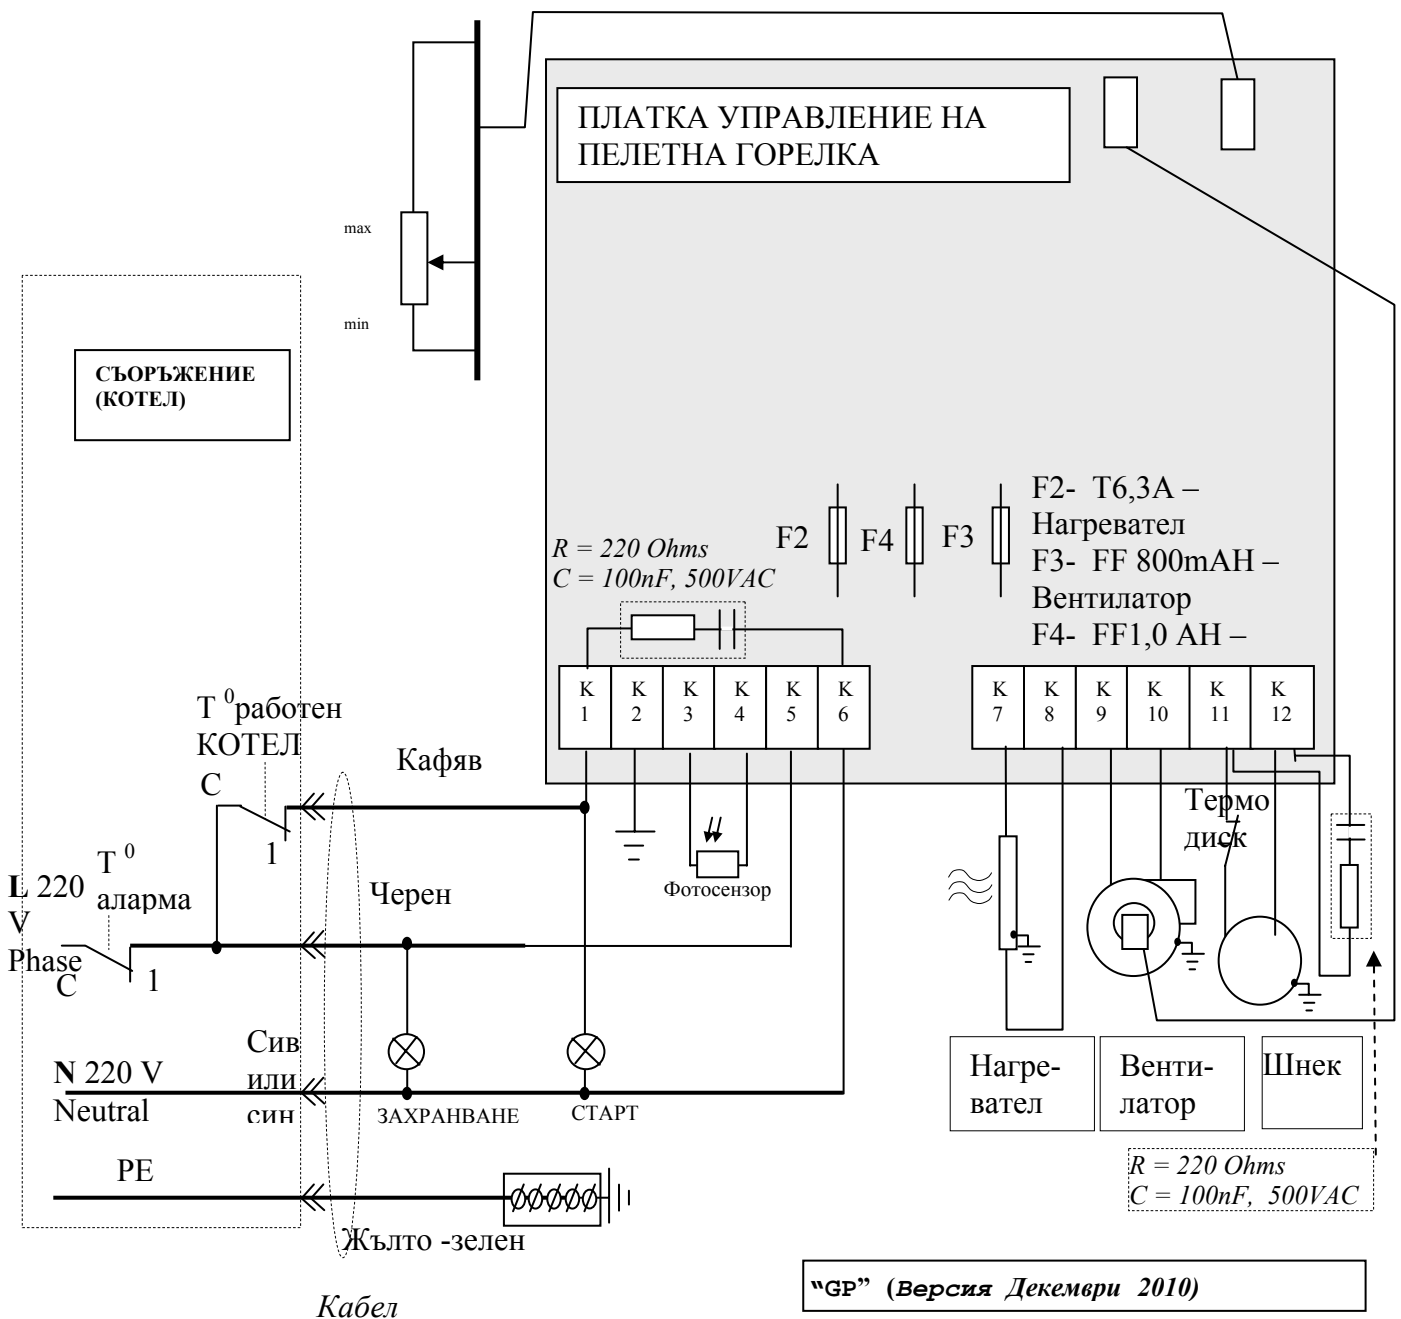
ПЛАТКА УПРАВЛЕНИЕ НА ПЕЛЕТНА ГОРЕЛКА

max

min

СЪОРЪЖЕНИЕ (КОТЕЛ)

F2 F4 F3

F2- T6,3A – Нагревател
F3- FF 800mAH – Вентилатор
F4- FF1,0 AH –

*R = 220 Ohms*
*C = 100nF, 500VAC*

| K 1 | K 2 | K 3 | K 4 | K 5 | K 6 |
|---|---|---|---|---|---|

| K 7 | K 8 | K 9 | K 10 | K 11 | K 12 |
|---|---|---|---|---|---|

T $^0$работен КОТЕЛ

C

1

Кафяв

Термо диск

L 220 V Phase

T $^0$ аларма

C

1

Черен

Фотосензор

Сив или син

N 220 V Neutral

ЗАХРАНВАНЕ

СТАРТ

Нагре-вател

Венти-латор

Шнек

PE

*R = 220 Ohms*
*C = 100nF, 500VAC*

Жълто -зелен

*Кабел*

"GP" (*Версия Декември 2010)*